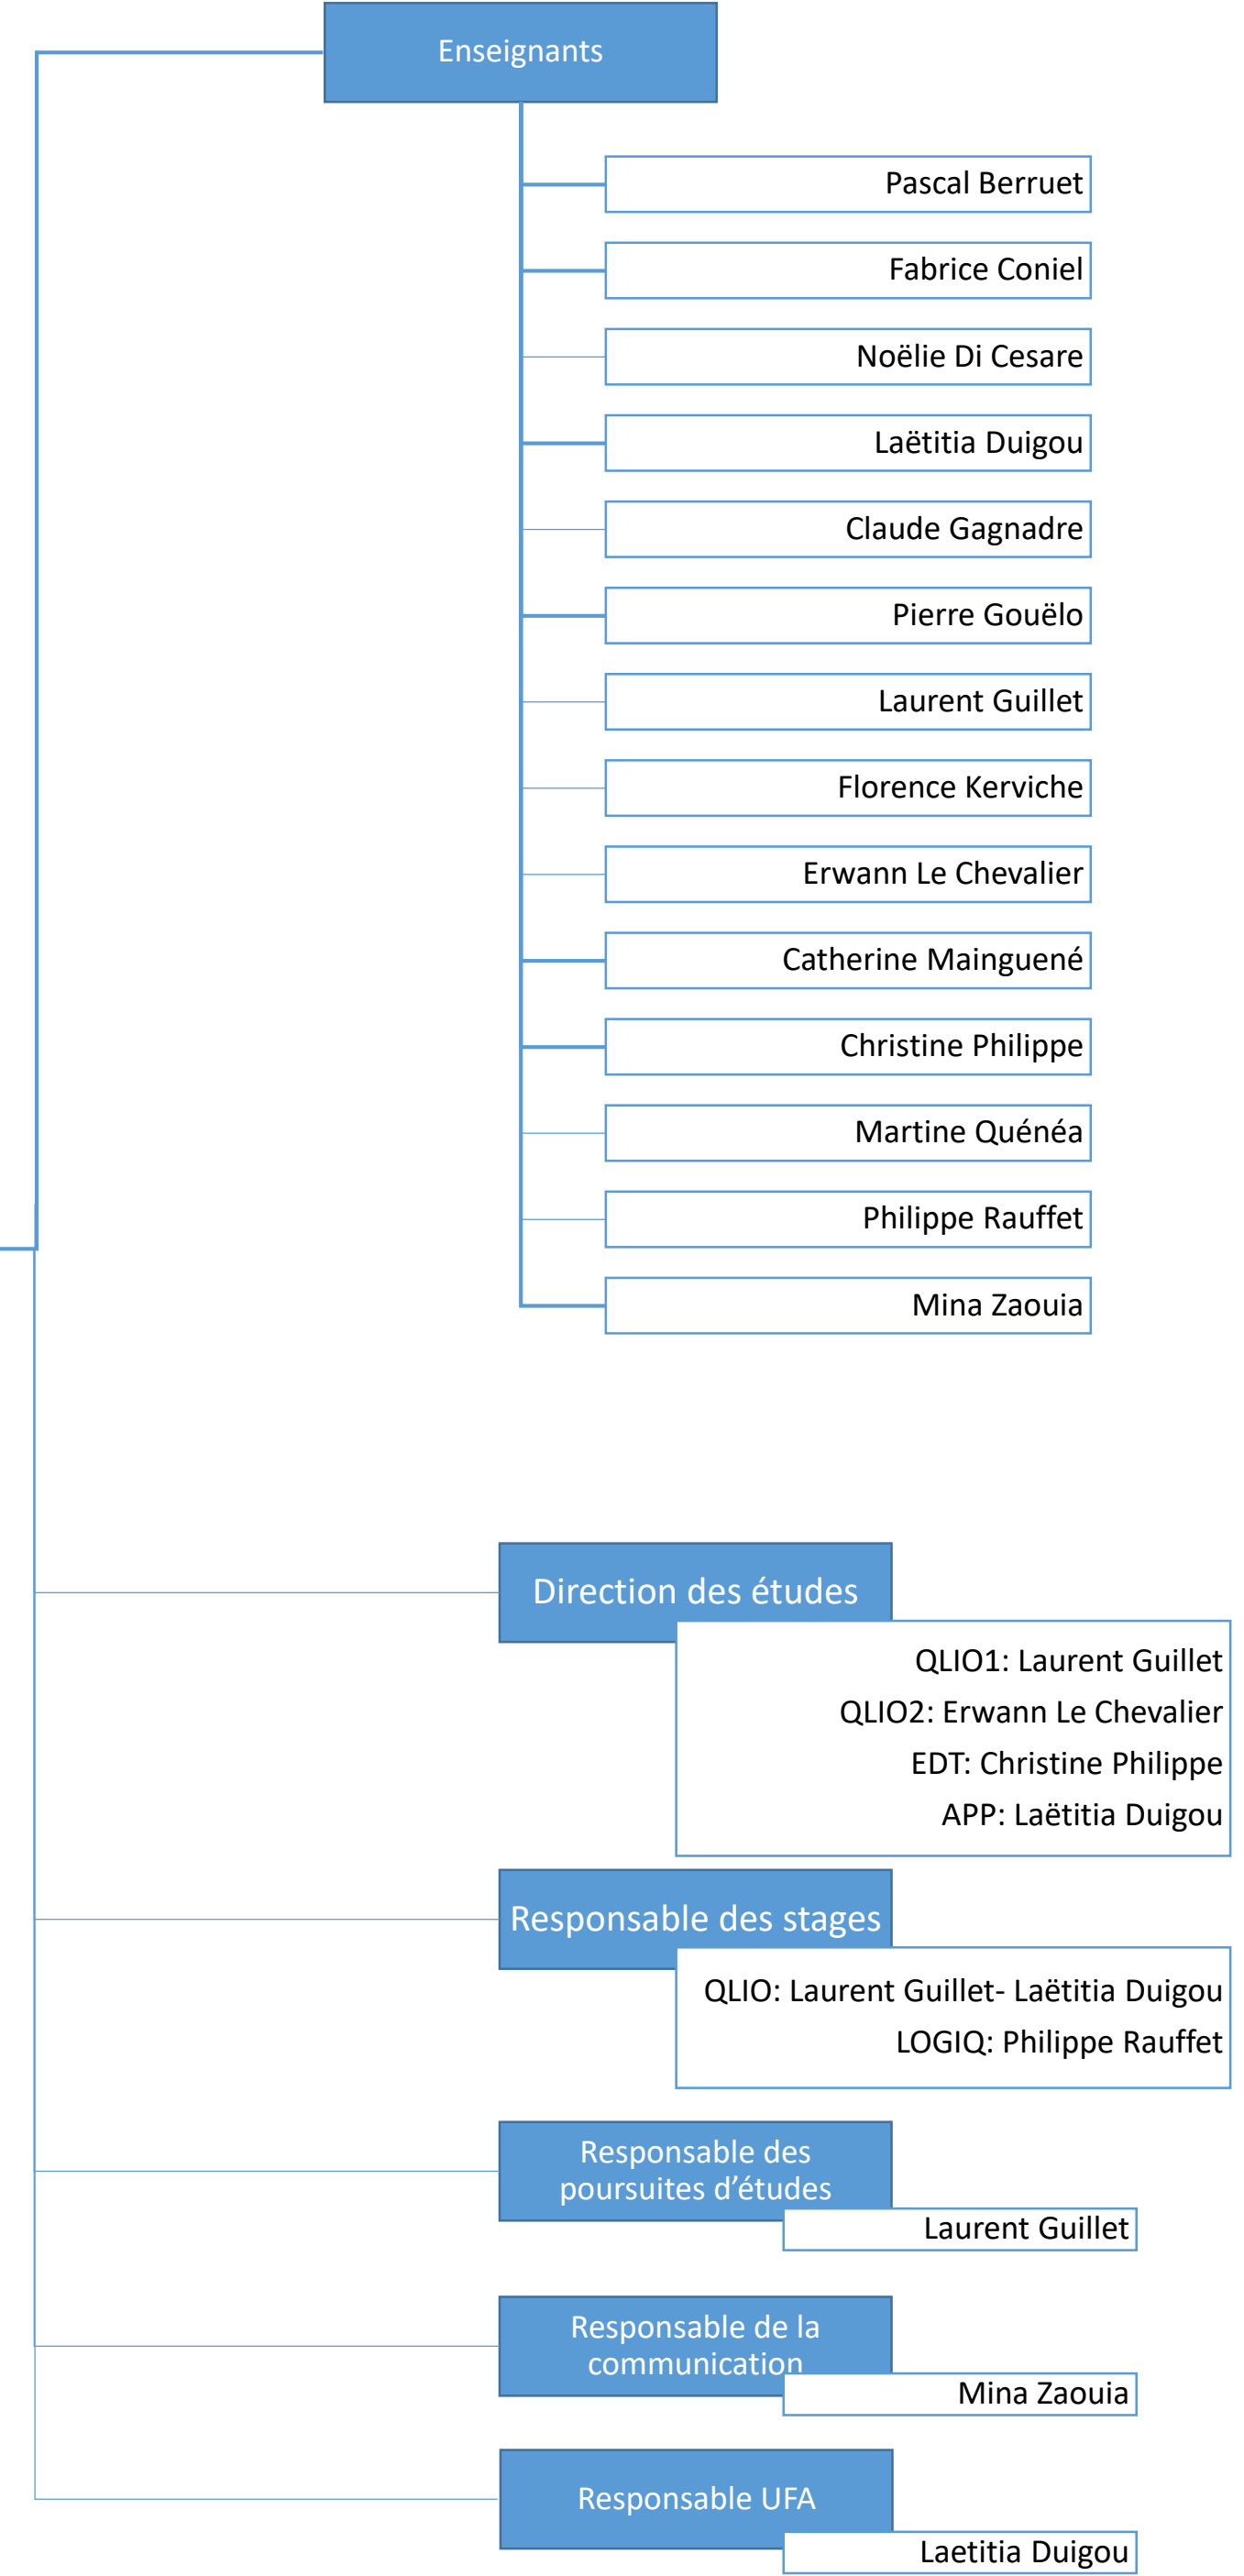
Enseignants

Pascal Berruet

Fabrice Coniel

Noëlie Di Cesare

Laëtitia Duigou

Claude Gagnadre

Pierre Gouëlo

Laurent Guillet

Florence Kerviche

Erwann Le Chevalier

Catherine Mainguené

Christine Philippe

Martine Quénéa

Philippe Rauffet

Mina Zaouia

Direction des études

QLIO1: Laurent Guillet
QLIO2: Erwann Le Chevalier
EDT: Christine Philippe
APP: Laëtitia Duigou

Responsable des stages

QLIO: Laurent Guillet- Laëtitia Duigou
LOGIQ: Philippe Rauffet

Responsable des poursuites d'études

Laurent Guillet

Responsable de la communication

Mina Zaouia

Responsable UFA

Laetitia Duigou